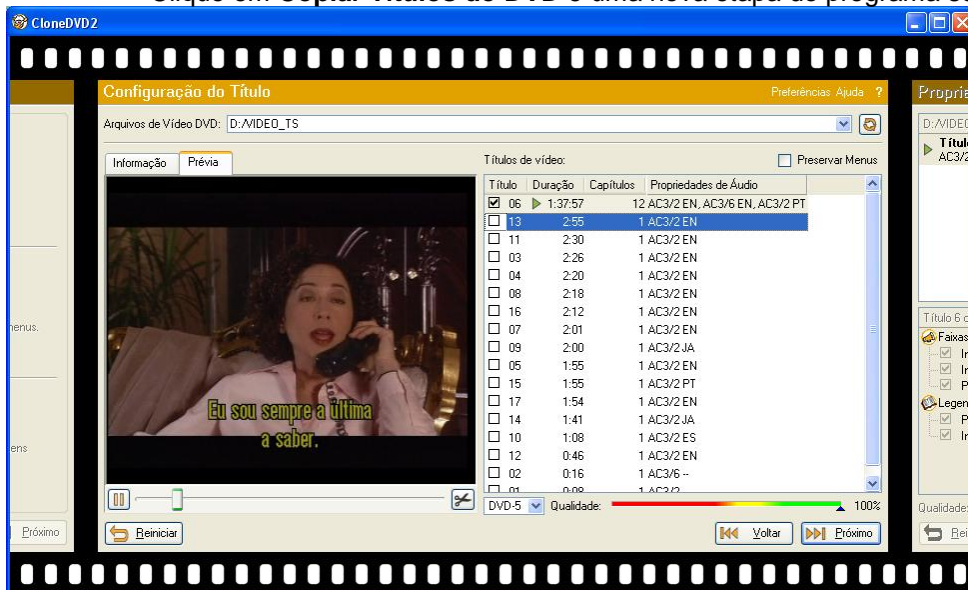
Clique em Copiar Títulos de DVD e uma nova etapa do programa se

CloneDVD2

Configuração do Título

Preferências Ajuda ?

Arquivos de Vídeo DVD: D:\VIDEO_TS

Informação Prévia

Títulos de vídeo:

Preservar Menus

| Título | Duração | Capítulos | Propriedades de Áudio |
|---|---|---|---|
| 06 | 1:37:57 | 12 | AC3/2 EN, AC3/6 EN, AC3/2 PT |
| 13 | 2:55 | 1 | AC3/2 EN |
| 11 | 2:30 | 1 | AC3/2 EN |
| 03 | 2:26 | 1 | AC3/2 EN |
| 04 | 2:20 | 1 | AC3/2 EN |
| 08 | 2:18 | 1 | AC3/2 EN |
| 16 | 2:12 | 1 | AC3/2 EN |
| 07 | 2:01 | 1 | AC3/2 EN |
| 09 | 2:00 | 1 | AC3/2 JA |
| 05 | 1:55 | 1 | AC3/2 EN |
| 15 | 1:55 | 1 | AC3/2 PT |
| 17 | 1:54 | 1 | AC3/2 EN |
| 14 | 1:41 | 1 | AC3/2 JA |
| 10 | 1:08 | 1 | AC3/2 ES |
| 12 | 0:46 | 1 | AC3/2 EN |
| 02 | 0:16 | 1 | AC3/6 -- |
| 01 | 0:08 | 1 | AC3/2 |

Eu sou sempre a última a saber.

DVD-5 Qualidade: 100%

Reiniciar

Voltar Próximo

Propria

D:\VIDEO

Títul AC3/2

Título 6 c

Faixas

In

In

P

Legen

P

In

Qualidade

Rei

menus.

ens

Próximo